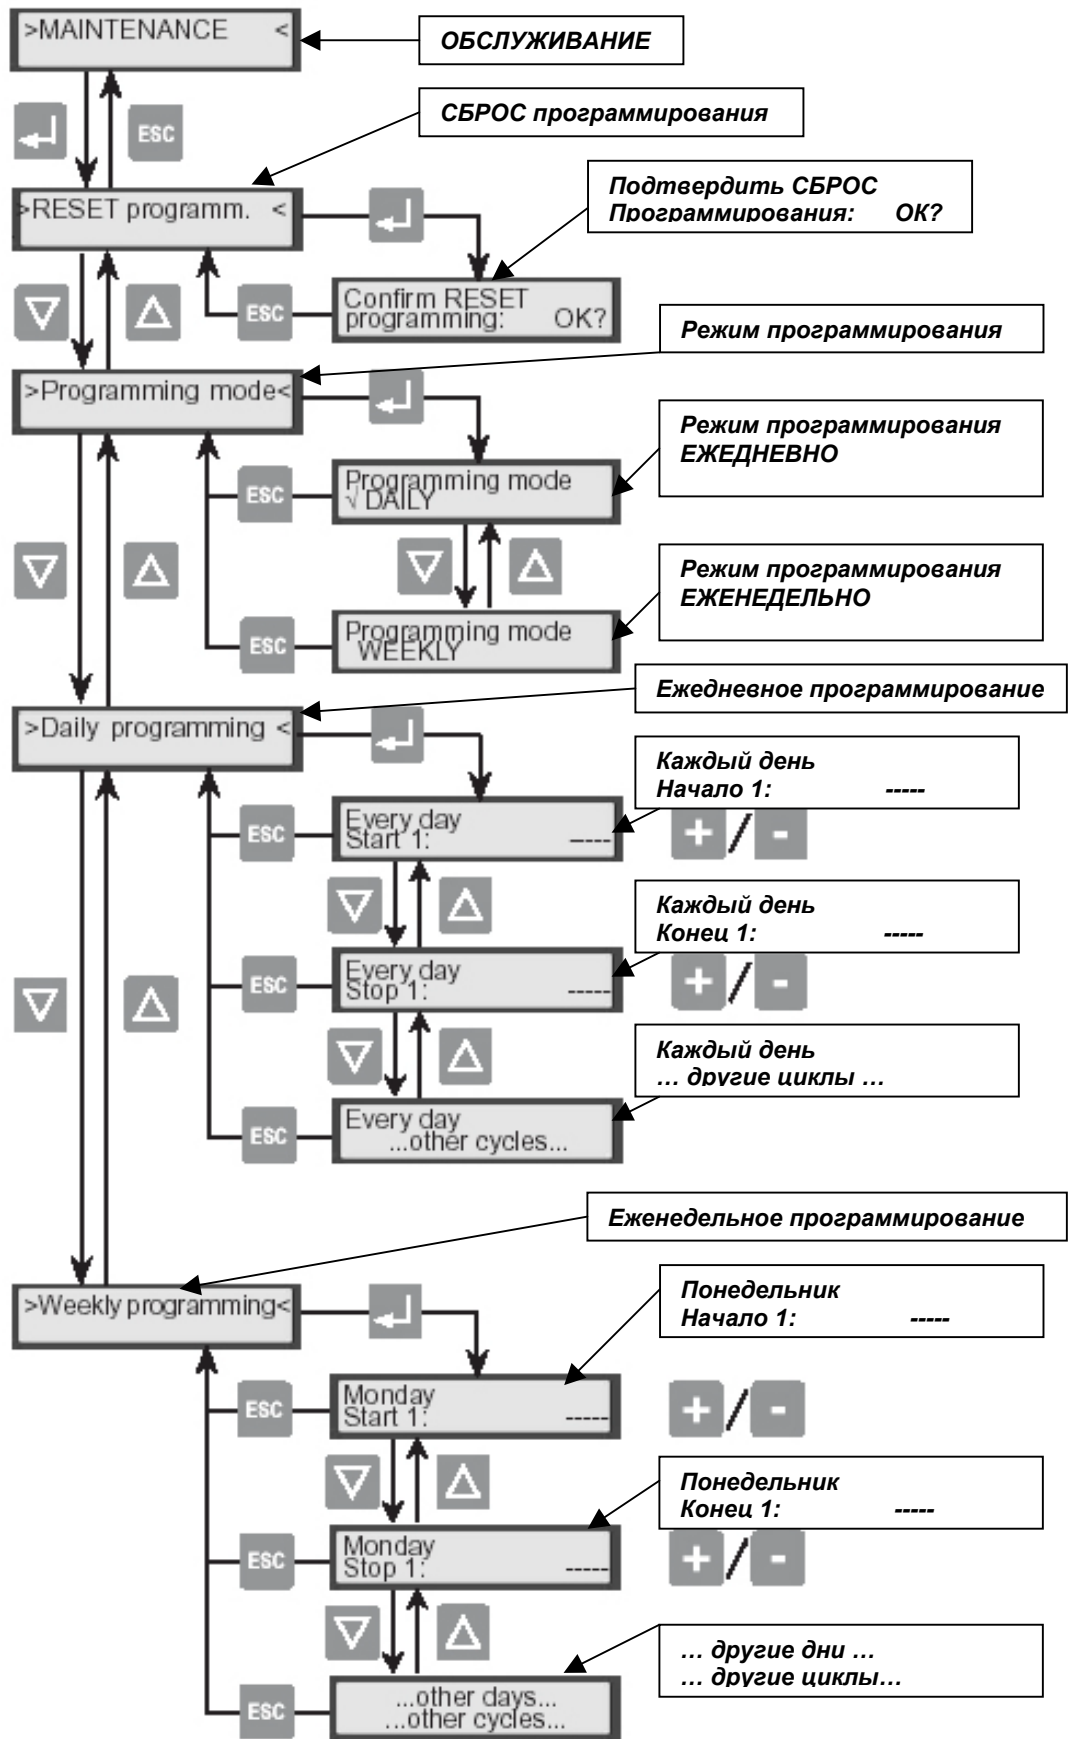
>MAINTENANCE <

ОБСЛУЖИВАНИЕ

ESC

СБРОС программирования

>RESET programm. <

Подтвердить СБРОС Программирования: ОК?

ESC

Confirm RESET programming: OK?

Режим программирования

>Programming mode<

Режим программирования ЕЖЕДНЕВНО

ESC

Programming mode √ DAILY

Режим программирования ЕЖЕНЕДЕЛЬНО

ESC

Programming mode WEEKLY

Ежедневное программирование

>Daily programming <

Каждый день Начало 1: -----

ESC

Every day Start 1: -----

+ / -

Каждый день Конец 1: -----

ESC

Every day Stop 1: -----

+ / -

Каждый день … другие циклы …

ESC

Every day ...other cycles...

Еженедельное программирование

>Weekly programming<

Понедельник Начало 1: -----

ESC

Monday Start 1: -----

+ / -

Понедельник Конец 1: -----

ESC

Monday Stop 1: -----

+ / -

… другие дни … … другие циклы…

ESC

...other days... ...other cycles...